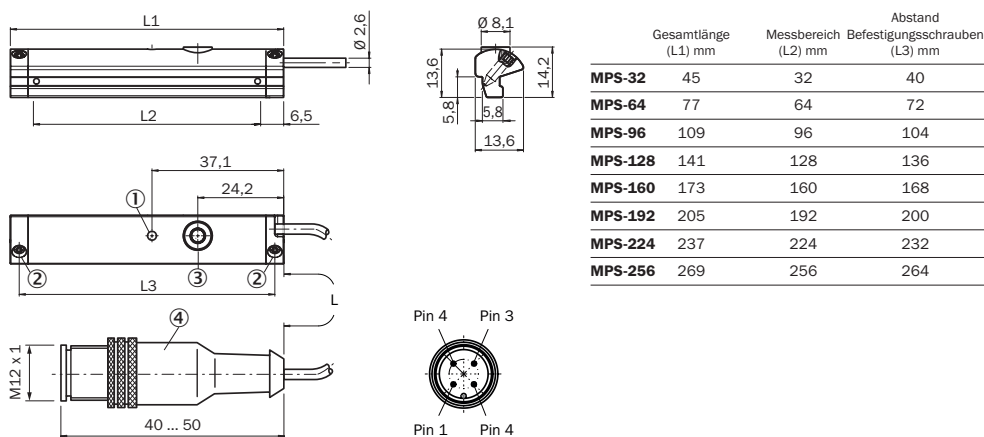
L1

Ø 2,6

L2

6,5

Ø 8,1

13,6

14,2

5,8

5,8

13,6

37,1

24,2

①

②

③

②

L3

L

④

M12 x 1

40 ... 50

Pin 4

Pin 3

Pin 1

Pin 4

| | Gesamtlänge (L1) mm | Messbereich (L2) mm | Abstand Befestigungsschrauben (L3) mm |
|---|---|---|---|
| **MPS-32** | 45 | 32 | 40 |
| **MPS-64** | 77 | 64 | 72 |
| **MPS-96** | 109 | 96 | 104 |
| **MPS-128** | 141 | 128 | 136 |
| **MPS-160** | 173 | 160 | 168 |
| **MPS-192** | 205 | 192 | 200 |
| **MPS-224** | 237 | 224 | 232 |
| **MPS-256** | 269 | 256 | 264 |